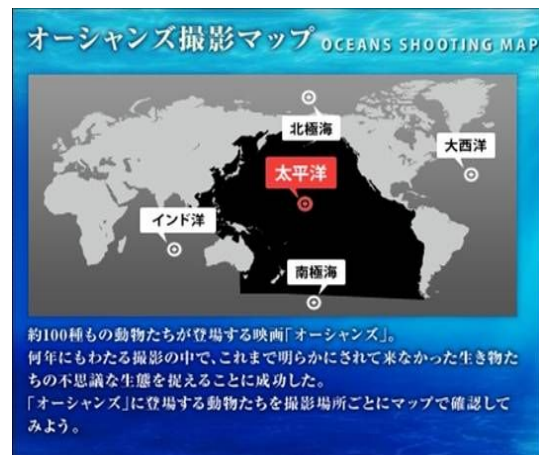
オーシャンズ撮影マップ OCEANS SHOOTING MAP

北極海

大西洋

太平洋

インド洋

南極海

約100種もの動物たちが登場する映画「オーシャンズ」。何年にもわたる撮影の中で、これまで明らかにされて来なかった生き物たちの不思議な生態を捉えることに成功した。
「オーシャンズ」に登場する動物たちを撮影場所ごとにマップで確認してみよう。